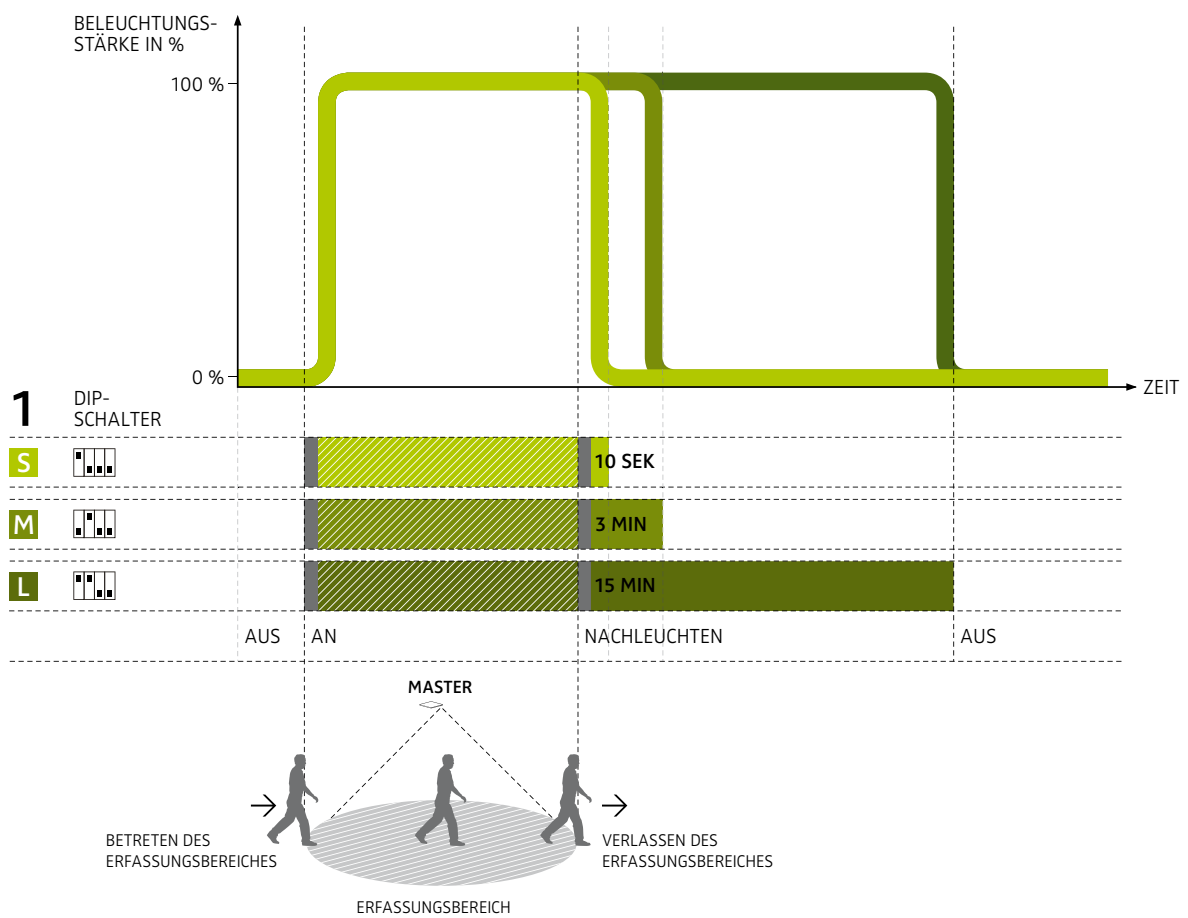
BELEUCHTUNGSSTÄRKE IN %

100 %

0 %

ZEIT

1 DIP-SCHALTER

S

10 SEK

M

3 MIN

L

15 MIN

AUS AN NACHLEUCHTEN AUS

MASTER

BETRETEN DES ERFASSUNGSBEREICHES

VERLASSEN DES ERFASSUNGSBEREICHES

ERFASSUNGSBEREICH